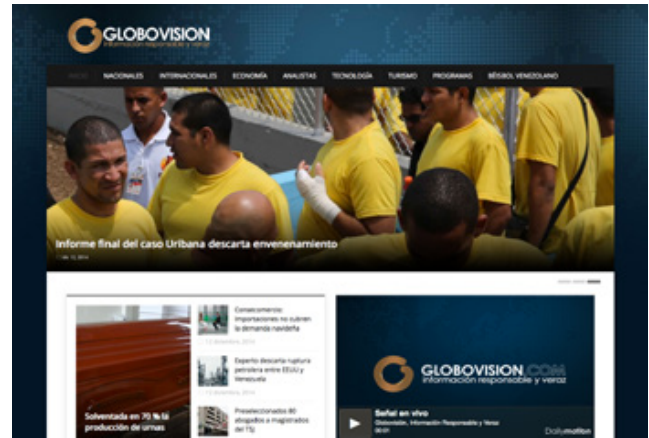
GLOBOVISION
Información responsable y veraz

INICIO NACIONALES INTERNACIONALES ECONOMÍA ANALISTAS TECNOLOGÍA TURISMO PROGRAMAS BÉISBOL VENEZOLANO

Informe final del caso Uribana descarta envenenamiento
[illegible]

Solventada en 70 % la producción de urnas

Conatecomercio: importaciones no cubren la demanda navideña
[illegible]

Experto descarta ruptura petrolera entre EEUU y Venezuela
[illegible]

Preseleccionados 80 abogados a magistrados del TSJ
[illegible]

GLOBOVISION.COM
Información responsable y veraz

Señal en vivo
Globovisión, Información Responsable y Veraz
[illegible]
Dailymotion